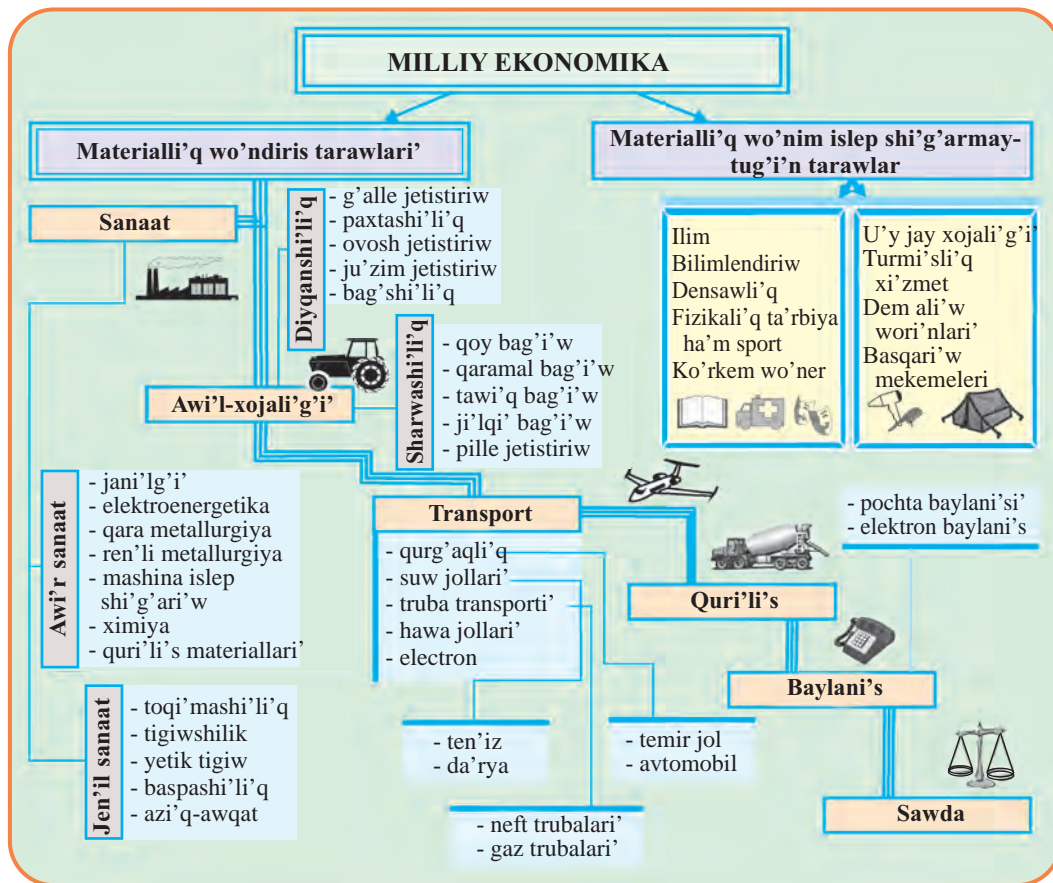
MILLIY EKONOMIKA

Materialli'q wo'ndiris tarawlari'

Materialli'q wo'nim islep shi'g'armaytug'i'n tarawlar

Sanaat

Diyqanshi'li'q
- g'alle jetistiriw
- paxtashi'li'q
- ovosh jetistiriw
- ju'zim jetistiriw
- bag'shi'li'q

Sharwashi'li'q
- qoy bag'i'w
- qaramal bag'i'w
- tawi'q bag'i'w
- ji'lqi' bag'i'w
- pille jetistiriw

Awi'l-xojali'g'i'

Ilim
Bilimlendiriw
Densawli'q
Fizikali'q ta'rbiya ha'm sport
Ko'rkem wo'ner

U'y jay xojali'g'i'
Turmi'sli'q xi'zmet
Dem ali'w wori'nlari'
Basqari'w mekemeleri

Awi'r sanaat
- jani'lg'i'
- elektroenergetika
- qara metallurgiya
- ren'li metallurgiya
- mashina islep shi'g'ari'w
- ximiya
- quri'li's materiallari'

Transport
- qurg'aqli'q
- suw jollari'
- truba transporti'
- hawa jollari'
- electron

- pochta baylani'si'
- elektron baylani's

Quri'li's

Baylani's

Jen'il sanaat
- toqi'mashi'li'q
- tigiwshilik
- yetik tigiw
- baspashi'li'q
- azi'q-awqat

- ten'iz
- da'rya

- temir jol
- avtomobil

Sawda

- neft trubalari'
- gaz trubalari'